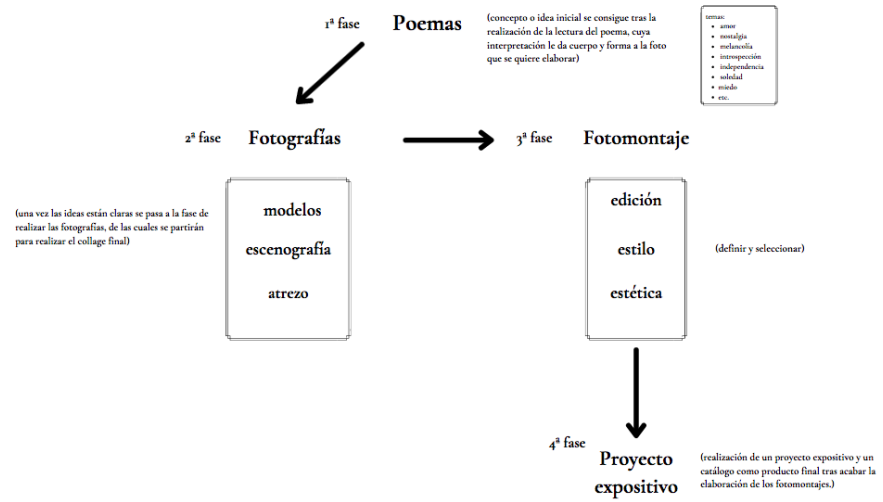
1ª fase Poemas

(concepto o idea inicial se consigue tras la realización de la lectura del poema, cuya interpretación le da cuerpo y forma a la foto que se quiere elaborar)

temas:
- amor
- nostalgia
- melancolía
- introspección
- independencia
- soledad
- miedo
- etc.

2ª fase Fotografías

3ª fase Fotomontaje

(una vez las ideas están claras se pasa a la fase de realizar las fotografías, de las cuales se partirán para realizar el collage final)

modelos

escenografía

atrezo

edición

estilo

estética

(definir y seleccionar)

4ª fase Proyecto expositivo

(realización de un proyecto expositivo y un catálogo como producto final tras acabar la elaboración de los fotomontajes.)